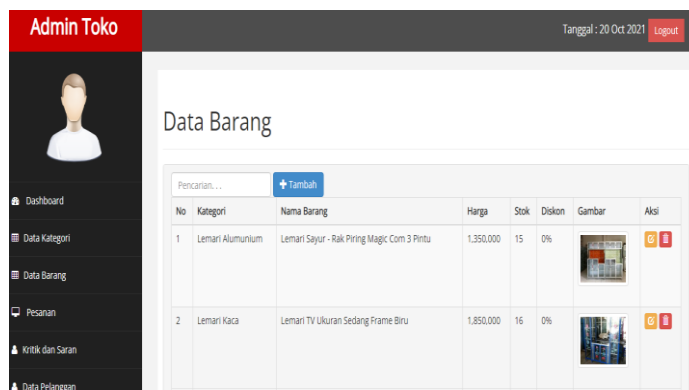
Admin Toko

Tanggal : 20 Oct 2021 Logout

Dashboard
Data Kategori
Data Barang
Pesanan
Kritik dan Saran
Data Pelanggan

Data Barang

Pencarian. . .
Tambah

| No | Kategori | Nama Barang | Harga | Stok | Diskon | Gambar | Aksi |
|---|---|---|---|---|---|---|---|
| 1 | Lemari Alumunium | Lemari Sayur - Rak Piring Magic Com 3 Pintu | 1,350,000 | 15 | 0% | | |
| 2 | Lemari Kaca | Lemari TV Ukuran Sedang Frame Biru | 1,850,000 | 16 | 0% | | |